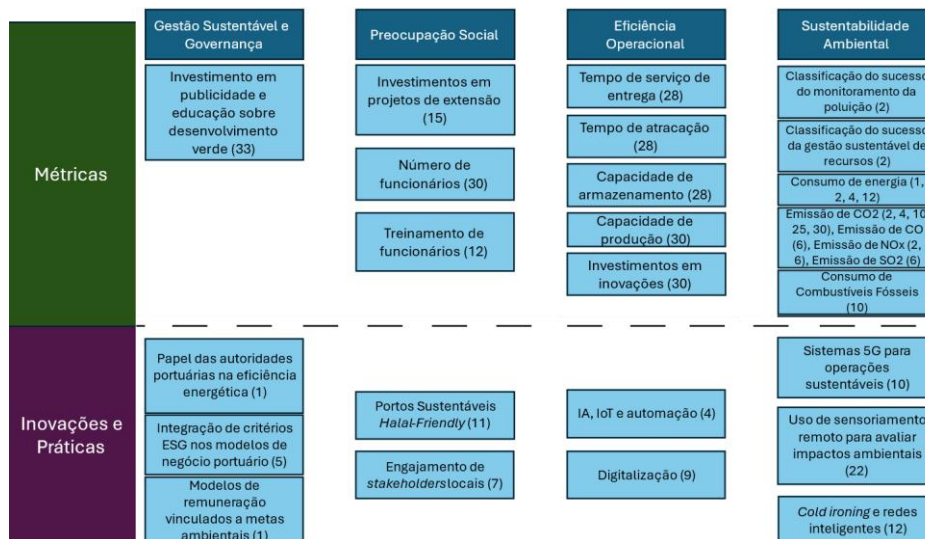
Métricas

Inovações e Práticas

Gestão Sustentável e Governança

Investimento em publicidade e educação sobre desenvolvimento verde (33)

Papel das autoridades portuárias na eficiência energética (1)

Integração de critérios ESG nos modelos de negócio portuário (5)

Modelos de remuneração vinculados a metas ambientais (1)

Preocupação Social

Investimentos em projetos de extensão (15)

Número de funcionários (30)

Treinamento de funcionários (12)

Portos Sustentáveis *Halal-Friendly* (11)

Engajamento de *stakeholders* locais (7)

Eficiência Operacional

Tempo de serviço de entrega (28)

Tempo de atracação (28)

Capacidade de armazenamento (28)

Capacidade de produção (30)

Investimentos em inovações (30)

IA, IoT e automação (4)

Digitalização (9)

Sustentabilidade Ambiental

Classificação do sucesso do monitoramento da poluição (2)

Classificação do sucesso da gestão sustentável de recursos (2)

Consumo de energia (1, 2, 4, 12)

Emissão de CO2 (2, 4, 10, 25, 30), Emissão de CO (6), Emissão de NOx (2, 6), Emissão de SO2 (6)

Consumo de Combustíveis Fósseis (10)

Sistemas 5G para operações sustentáveis (10)

Uso de sensoriamento remoto para avaliar impactos ambientais (22)

*Cold ironing* e redes inteligentes (12)